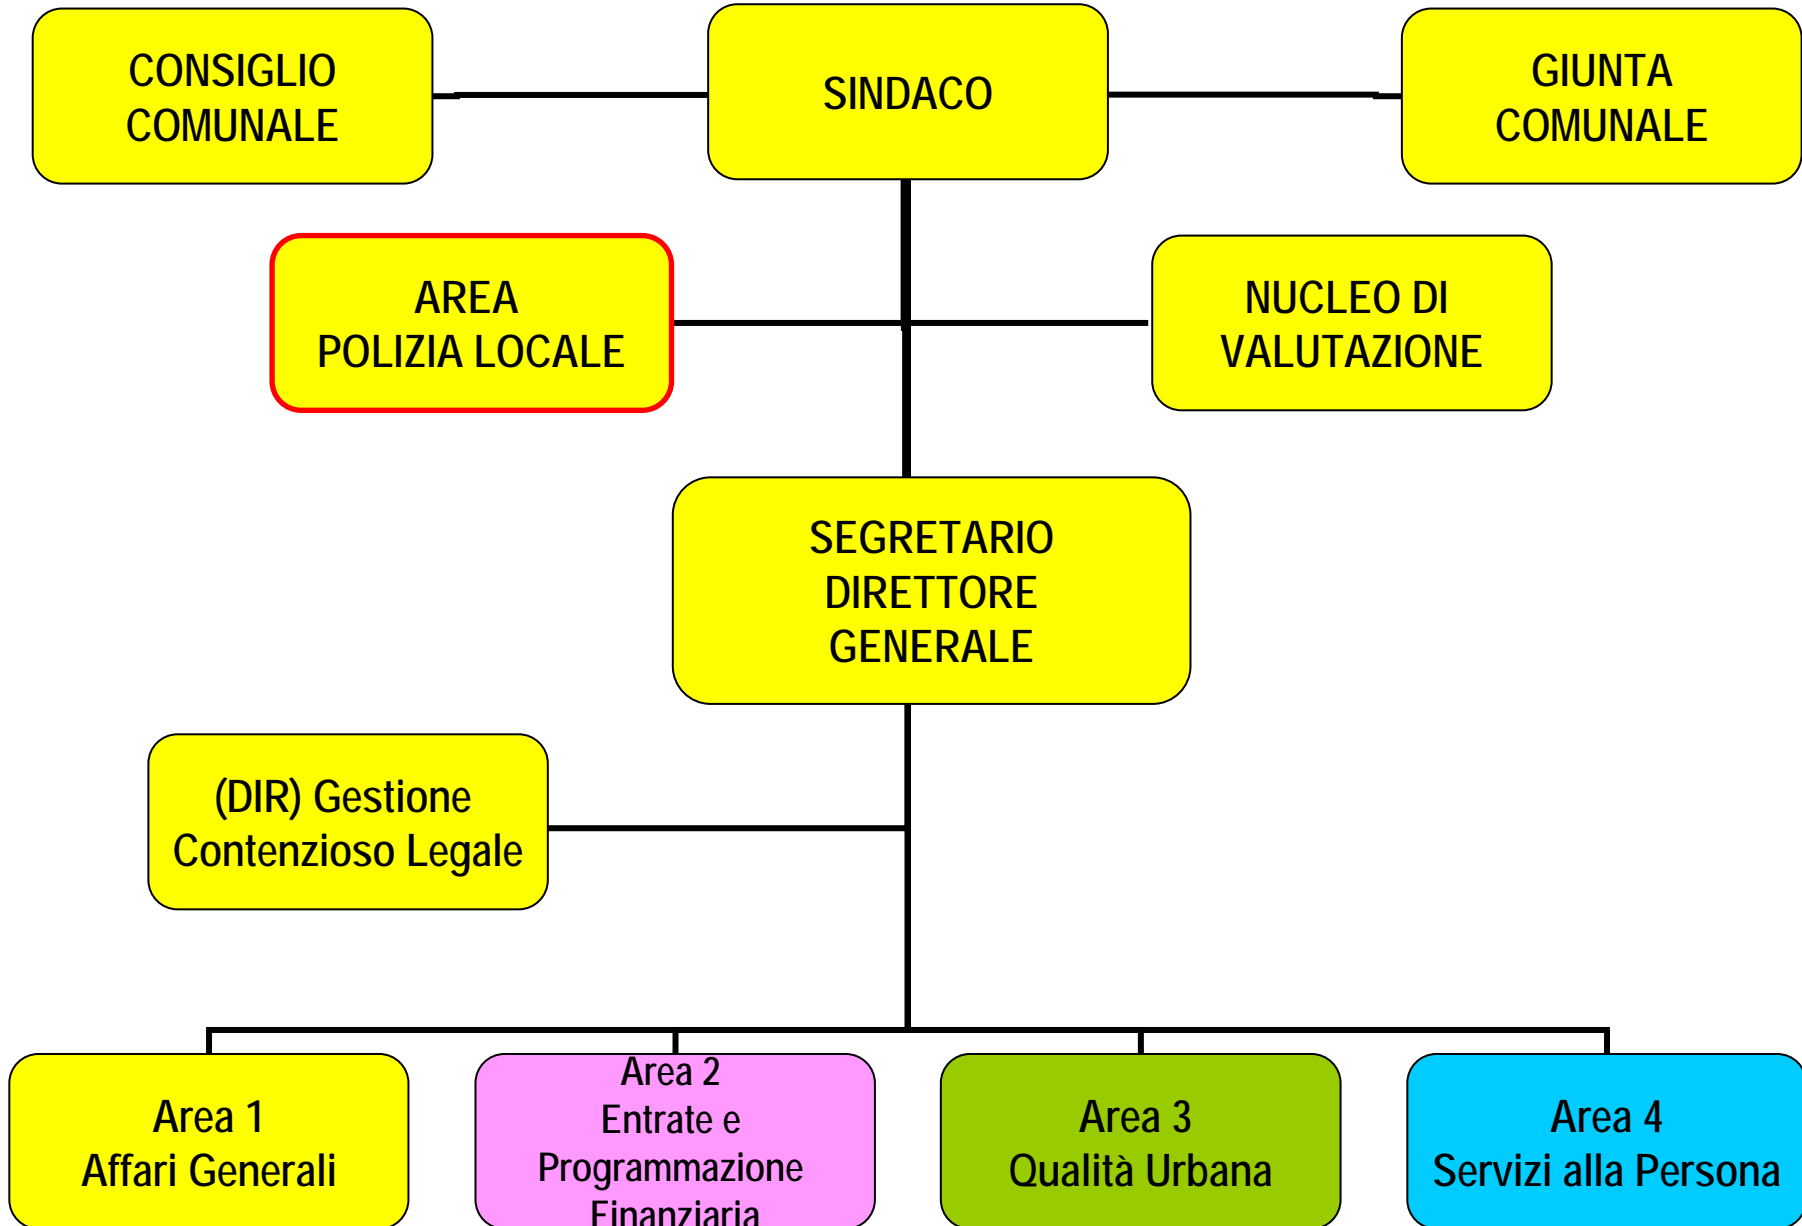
CONSIGLIO COMUNALE

SINDACO

GIUNTA COMUNALE

AREA POLIZIA LOCALE

NUCLEO DI VALUTAZIONE

SEGRETARIO DIRETTORE GENERALE

(DIR) Gestione Contenzioso Legale

Area 1
Affari Generali

Area 2
Entrate e Programmazione Finanziaria

Area 3
Qualità Urbana

Area 4
Servizi alla Persona